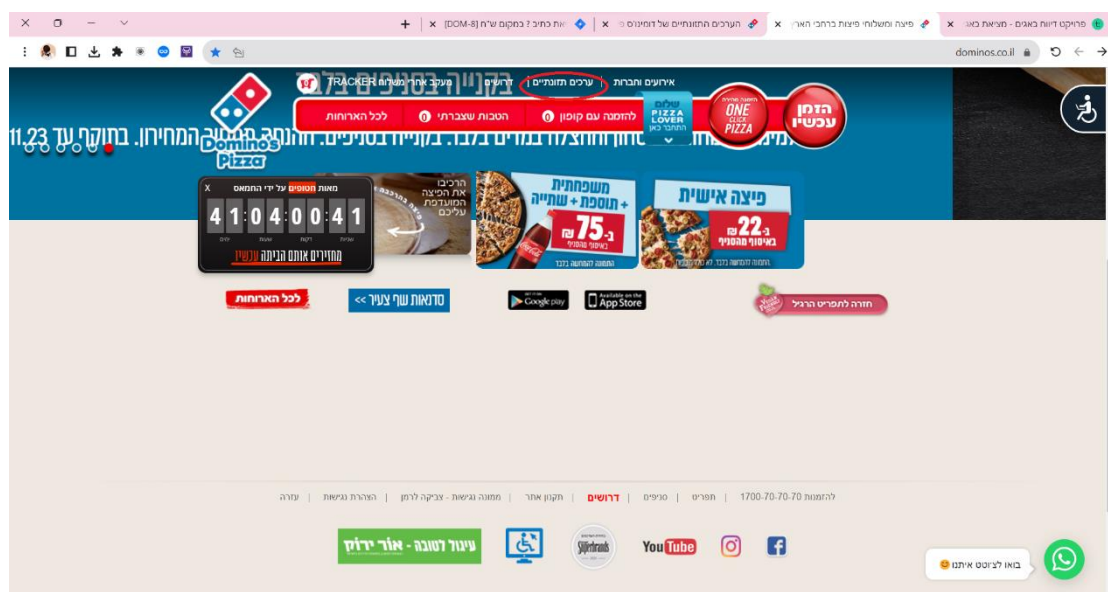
פרויקט דיווח באגים - מציאת באג ×
פיצה ומשלוחי פיצות ברחבי האר ×
הערכים התזונתיים של דומינוס פ ×
את כתיב ? במקום ש"ח [DOM-8] ×
+

dominos.co.il

אירועים וחברות | ערכים תזונתיים | דרושים | מעקב אחרי משלוח TRACKER

בקנייה בסניפים בלבד

הזמן עכשיו
ONE CLICK PIZZA
שלום PIZZA LOVER התחבר כאן
להזמנה עם קופון
הטבות שצברתי
לכל הארוחות

Domino's Pizza

11.23 בתוקף עד ... המחירון ...

X מאות הטופים על ידי החמאס
41:04:00:41
שניות דקות שעות ימים
מחזירים אותם הביתה עכשיו

הרכיבו את הפיצה המועדפת עליכם

משפחתית + תוספת + שתייה
ב-75 ₪
באיסוף מהסניף
המבצע לפיצה אישית בלבד

פיצה אישית
ב-22 ₪
באיסוף מהסניף

לכל הארוחות
סרטונים שף צעיר <<
Google play
App Store
חזרה לתפריט הרגיל

להזמנות 1700-70-70-70 | תפריט | סניפים | דרושים | תקנון אתר | ממונה נגישות - צביקה לרמן | הצהרת נגישות | עזרה

עיצוב ובנייה - אור ירוק

YouTube

באו לצ'וטט איתנו 😊